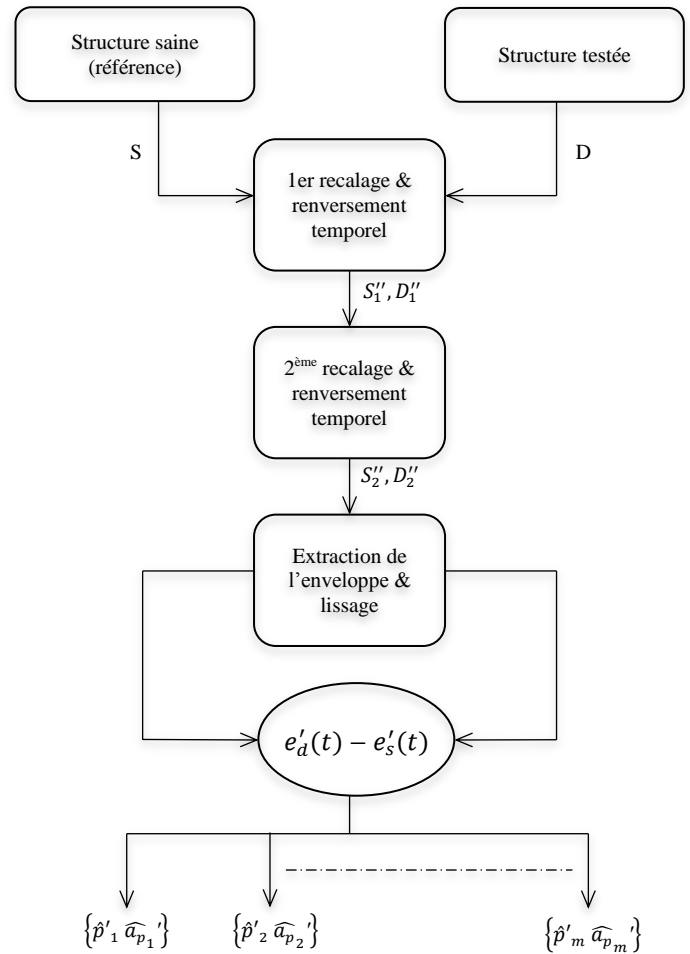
Structure saine (référence)

Structure testée

S

D

1er recalage & renversement temporel

$S_1'', D_1''$

2$^{\text{ème}}$ recalage & renversement temporel

$S_2'', D_2''$

Extraction de l'enveloppe & lissage

$e_d'(t) - e_s'(t)$

$\{\hat{p}'_1 \, \widehat{a_{p_1}}'\}$

$\{\hat{p}'_2 \, \widehat{a_{p_2}}'\}$

$\{\hat{p}'_m \, \widehat{a_{p_m}}'\}$